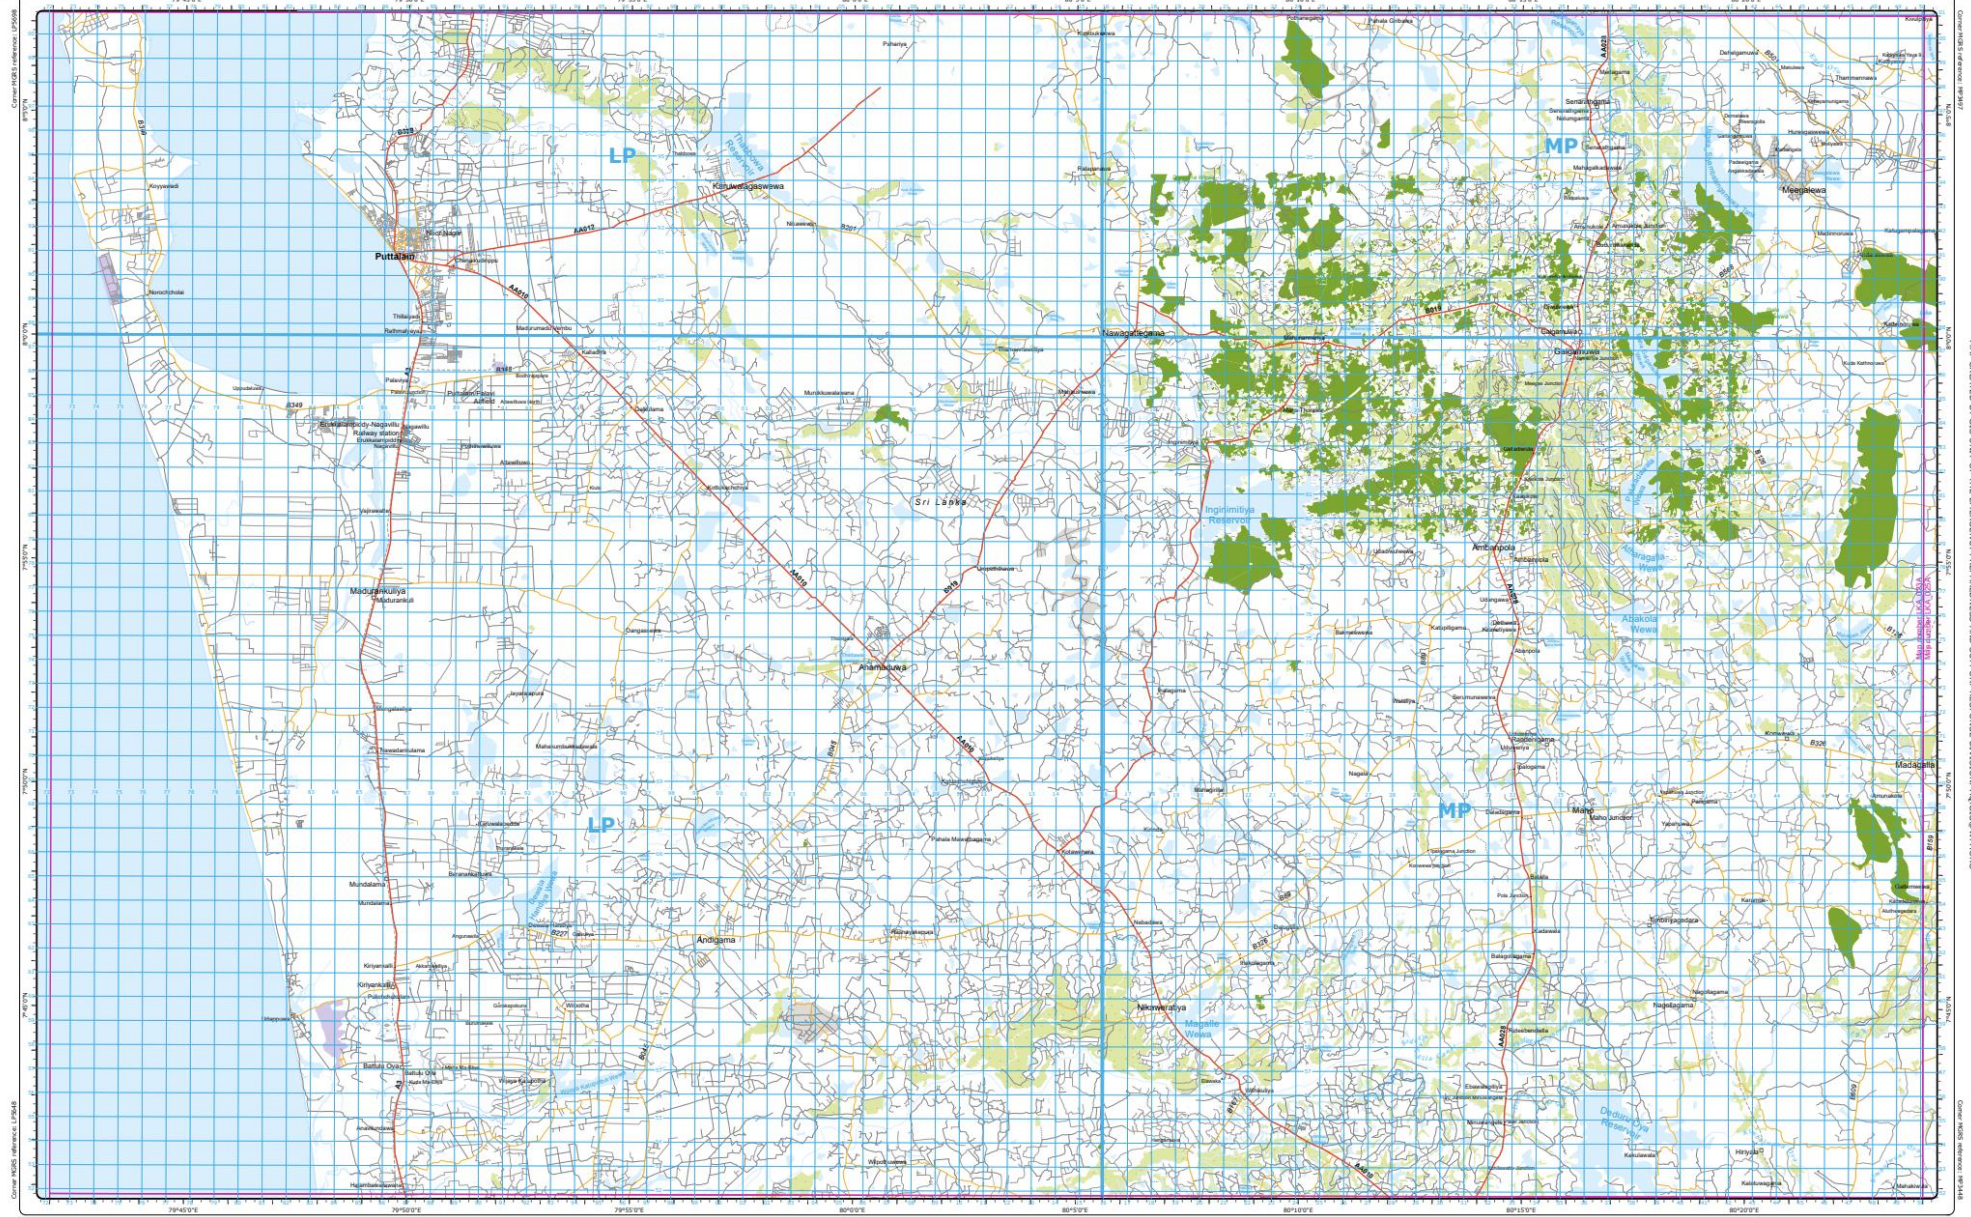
LP

MP

Puttalam

Kaluwelagaswewa

A012

Nawagattegama

Galgamuwa

Ambanpola

Sri Lanka

Mundalama

Madurankuliya

Anamaduwa

Andigama

Nikaweratiya

Battulu Oya

LP

MP

Inginimitiya Reservoir

Magalle Wewa

Abakola Wewa

Madagalla

A10

A28

B79

B349

79°45'0"E

79°50'0"E

79°55'0"E

80°0'0"E

80°5'0"E

80°10'0"E

80°15'0"E

80°20'0"E